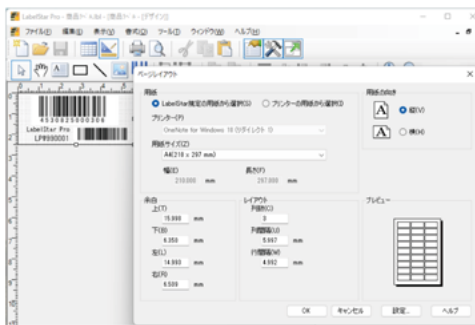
LabelStar Pro - [商品ラベル.lsb - [商品ラベル - デザイン]]
ファイル(F) 編集(E) 表示(V) 書式(O) ツール(T) ウィンドウ(W) ヘルプ(H)

4530925000306
LabelStar Pro
LP9990001

ページレイアウト

用紙
LabelStar指定の用紙から選択(S)
プリンターの用紙から選択(B)
プリンター(P)
OneNote for Windows 10 (デスクトップ)
用紙サイズ(Z)
A4(210 x 297 mm)
幅(I) 210.000 mm
長さ(T) 297.000 mm

用紙の向き
縦(V)
横(H)

余白
上(T) 15.000 mm
下(B) 6.350 mm
左(L) 14.993 mm
右(R) 6.500 mm

レイアウト
列数(C) 3
行数(R) 9
列間隔(U) 5.967 mm
行間隔(W) 4.992 mm

プレビュー

OK キャンセル 設定... ヘルプ